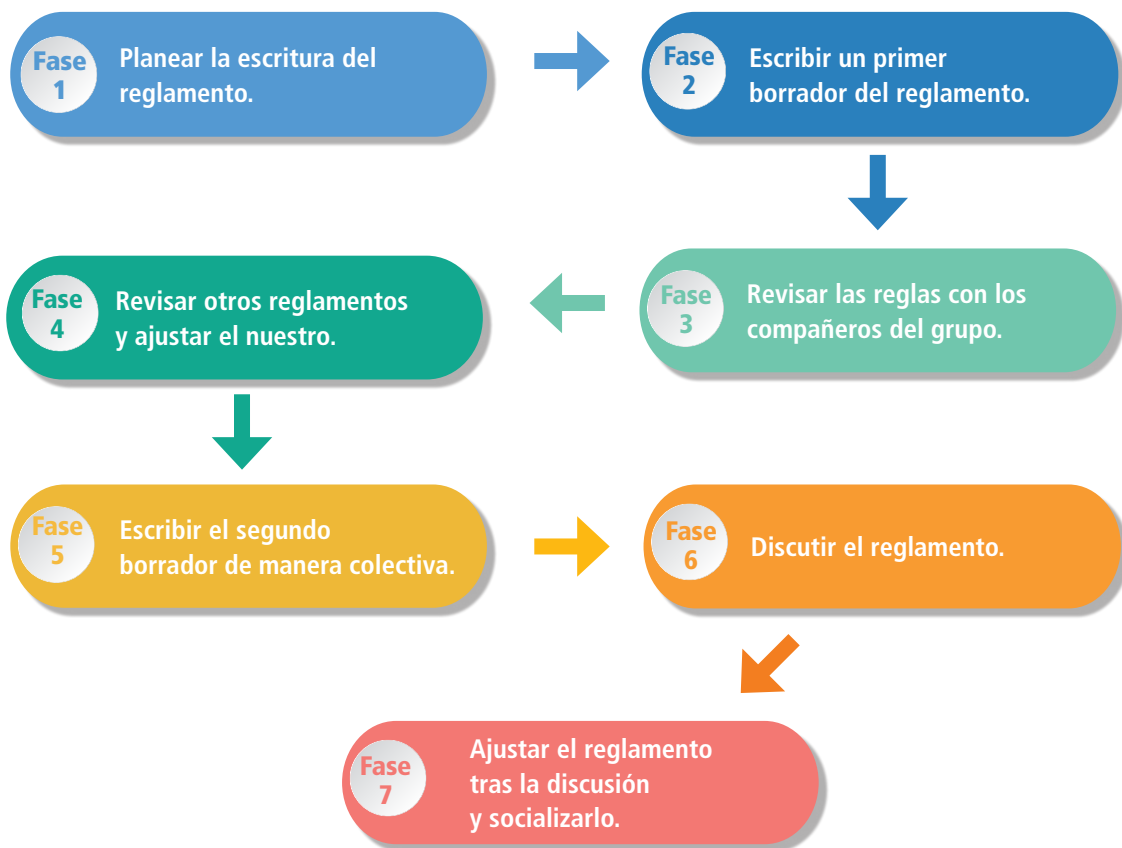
Fase 1 Planear la escritura del reglamento.

Fase 2 Escribir un primer borrador del reglamento.

Fase 3 Revisar las reglas con los compañeros del grupo.

Fase 4 Revisar otros reglamentos y ajustar el nuestro.

Fase 5 Escribir el segundo borrador de manera colectiva.

Fase 6 Discutir el reglamento.

Fase 7 Ajustar el reglamento tras la discusión y socializarlo.